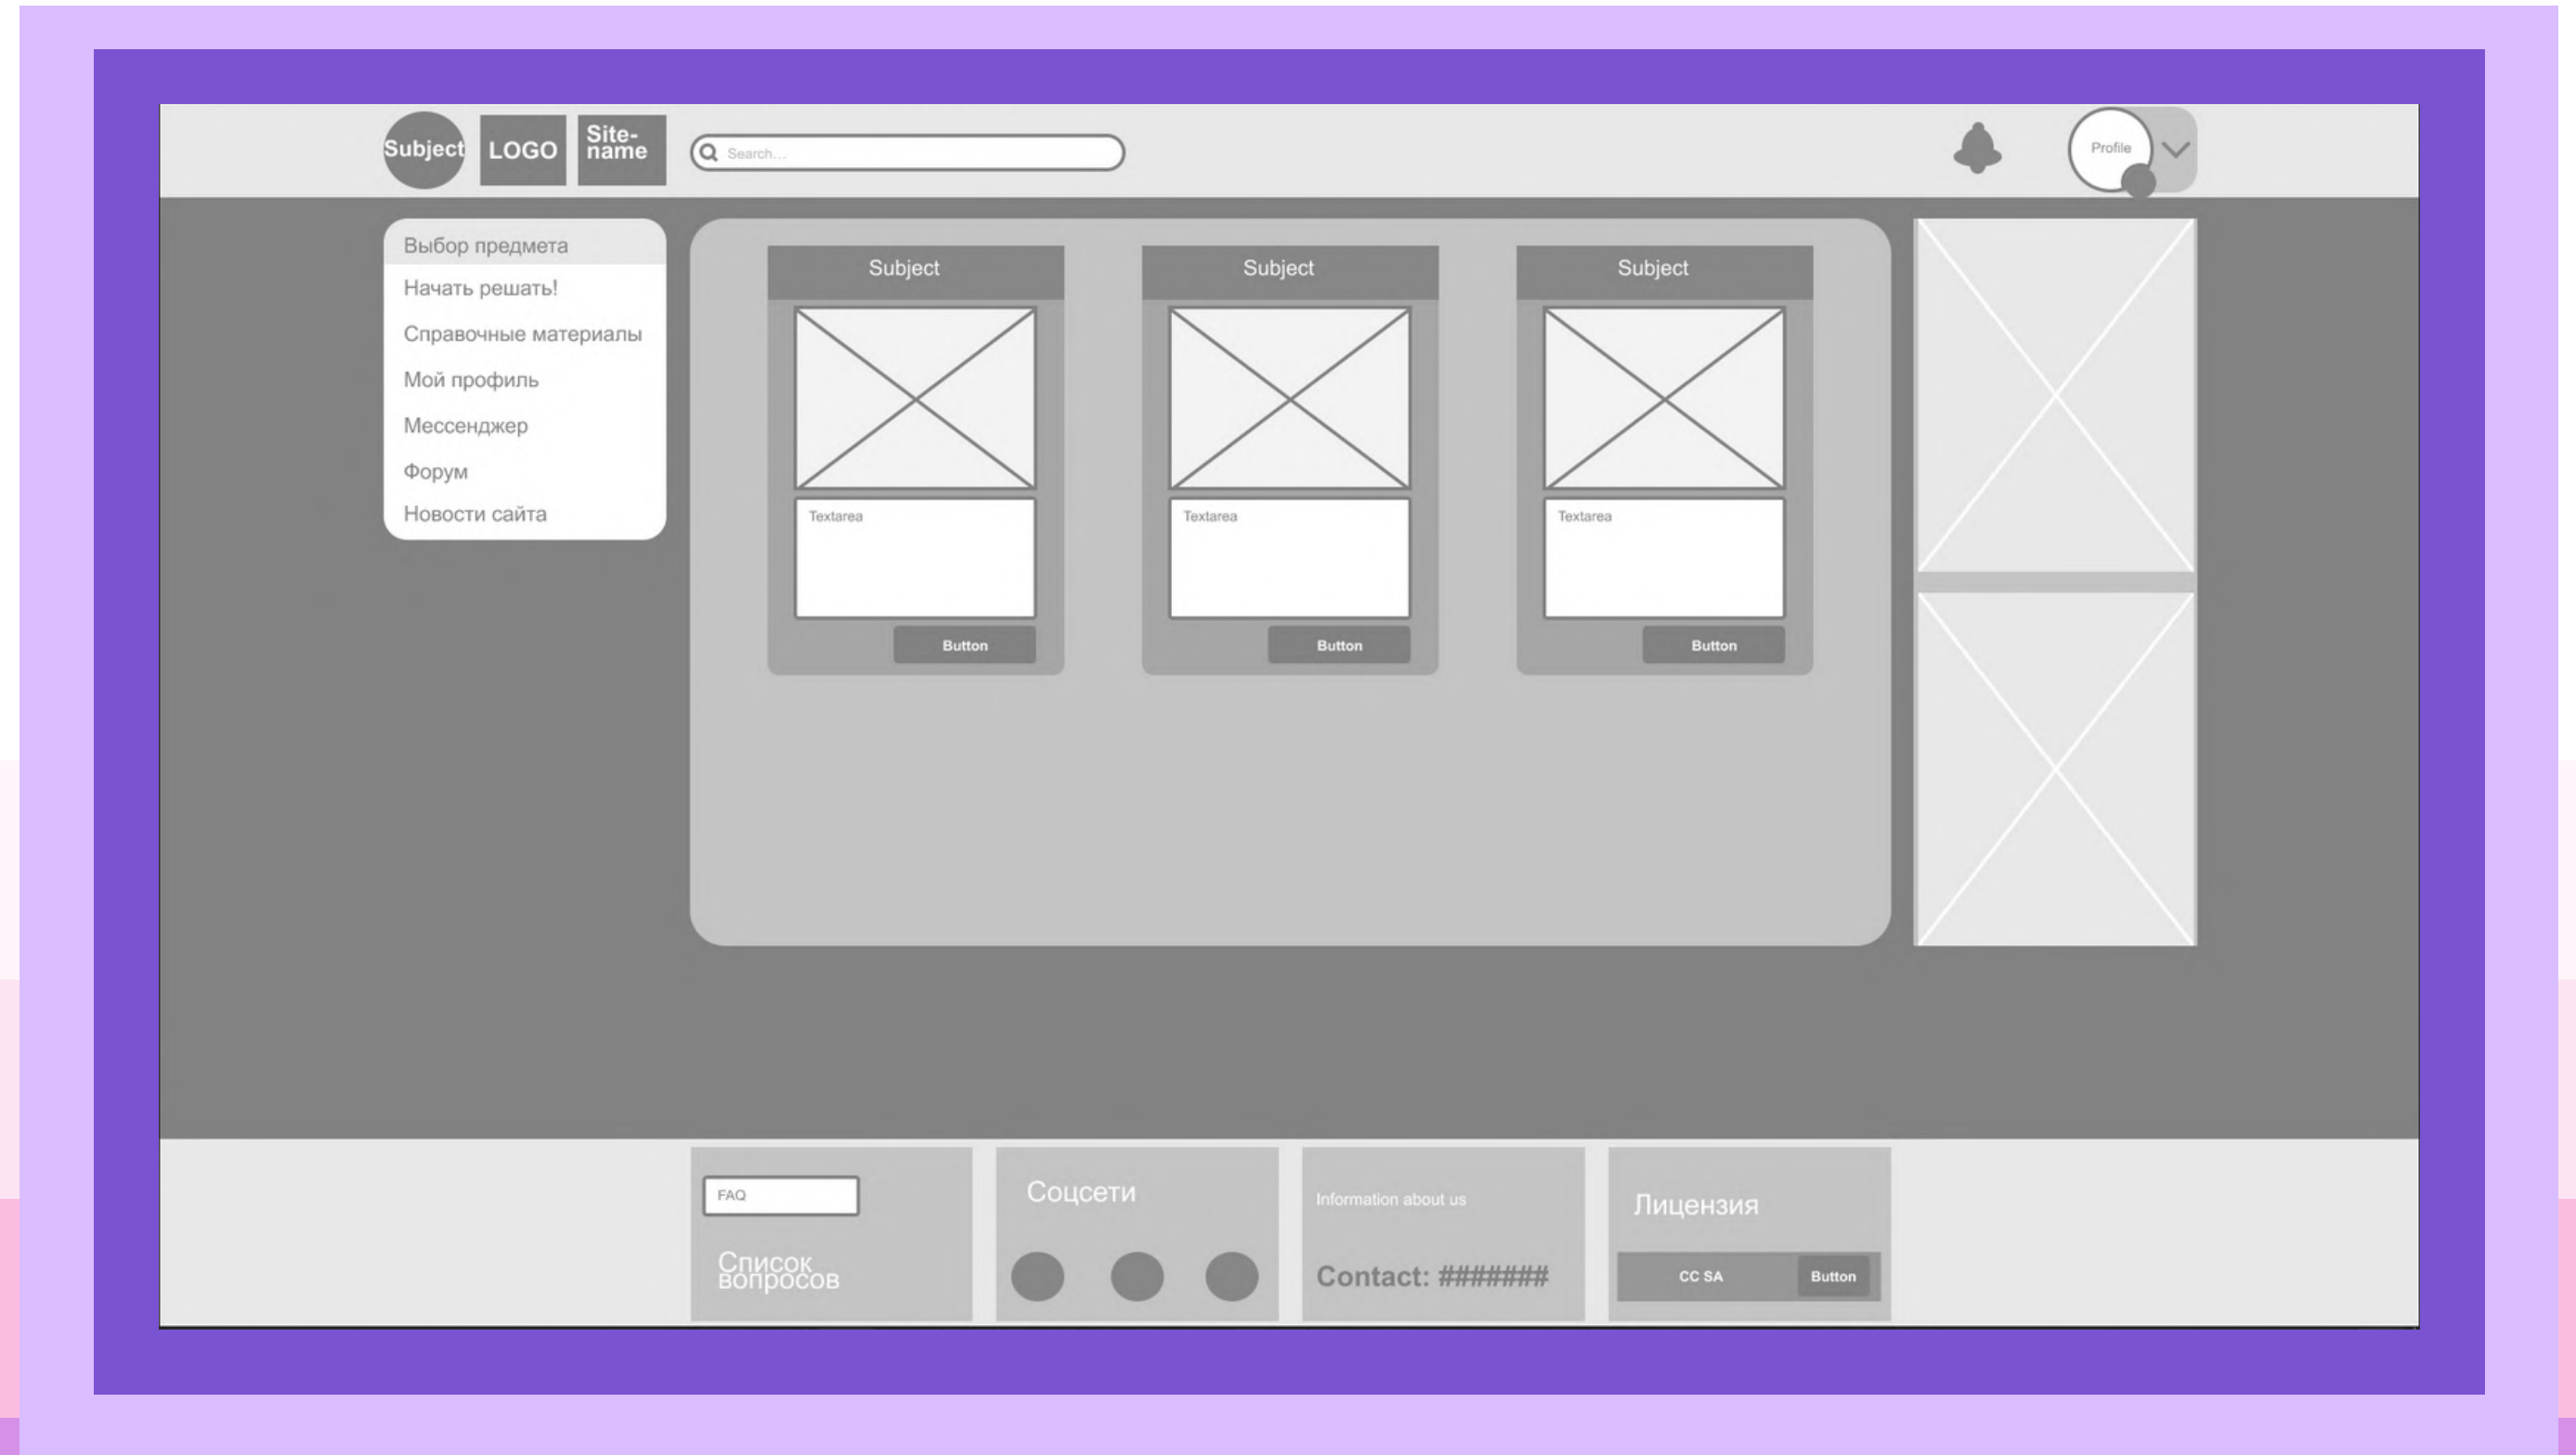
Subject LOGO Site-name

Search...

Profile

Выбор предмета
Начать решать!
Справочные материалы
Мой профиль
Мессенджер
Форум
Новости сайта

Subject
Textarea
Button

Subject
Textarea
Button

Subject
Textarea
Button

FAQ
Список вопросов

Соцсети

Information about us
Contact: #######

Лицензия
CC SA
Button